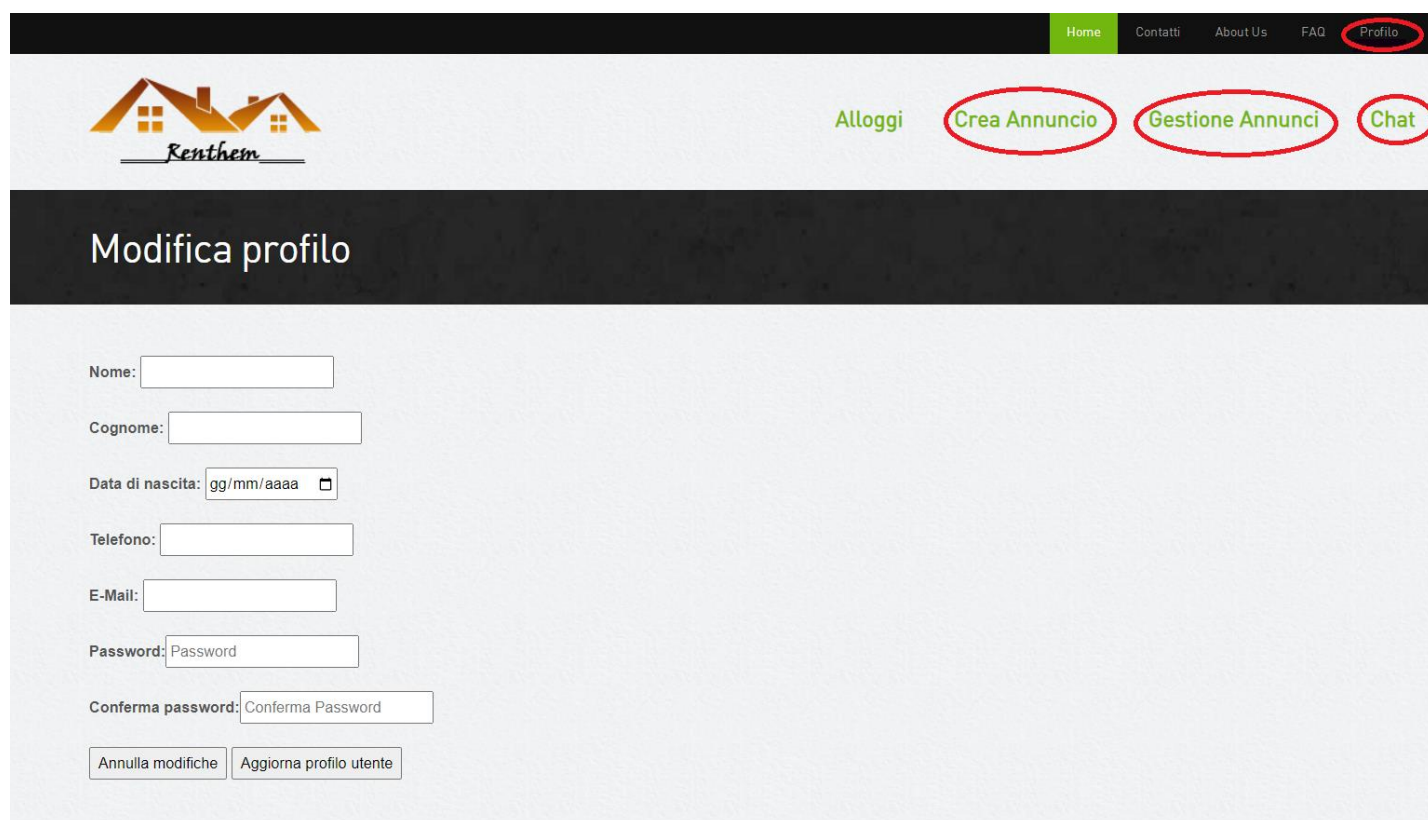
Home Contatti About Us FAQ Profilo

Renthem

Alloggi Crea Annuncio Gestione Annunci Chat

Modifica profilo

Nome:

Cognome:

Data di nascita: gg/mm/aaaa

Telefono:

E-Mail:

Password: Password

Conferma password: Conferma Password

Annulla modifiche Aggiorna profilo utente